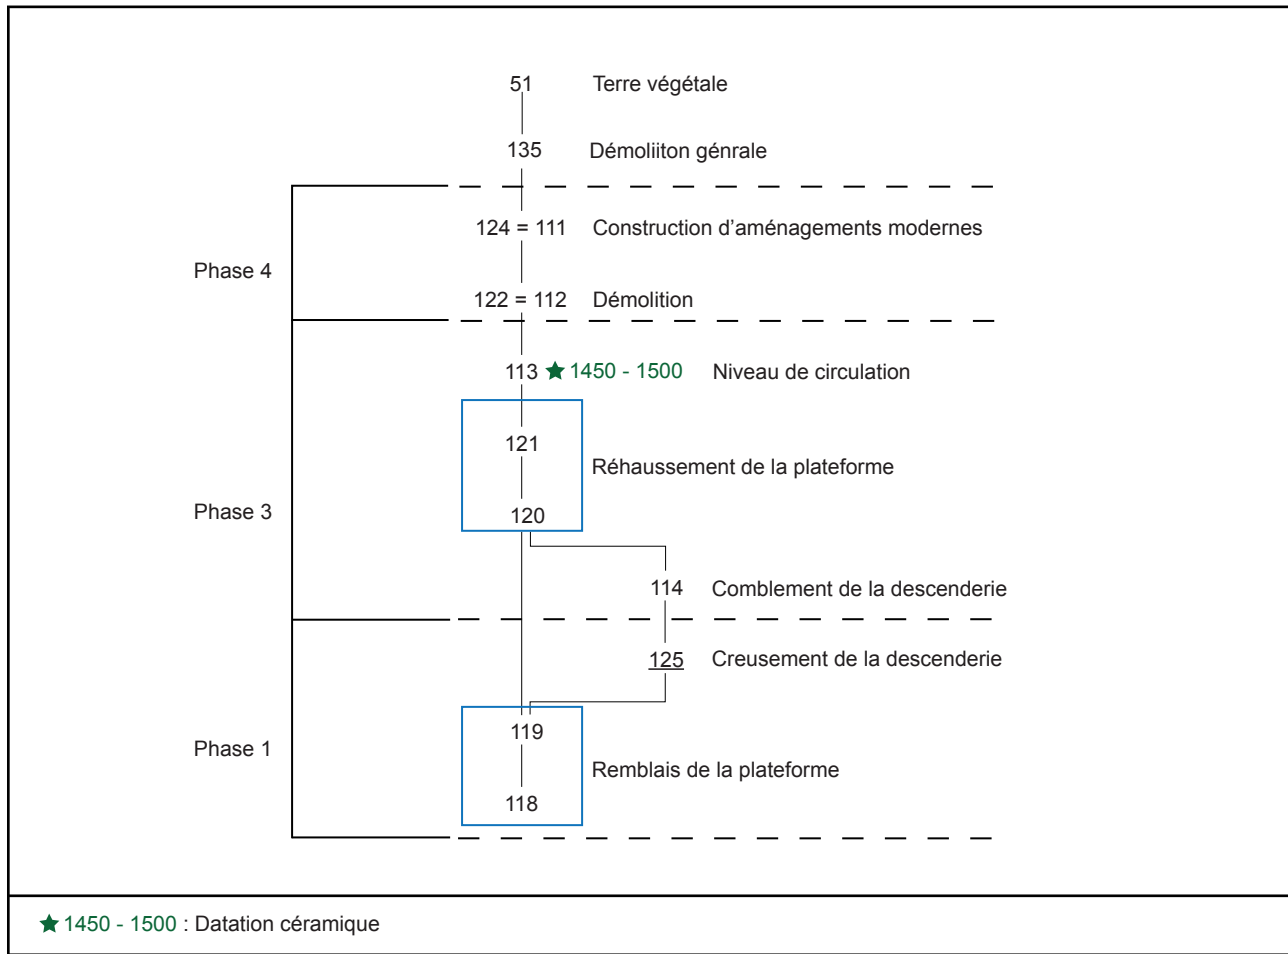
51 Terre végétale

135 Démoliiton génrale

Phase 4

124 = 111 Construction d'aménagements modernes

122 = 112 Démolition

113 ★ 1450 - 1500 Niveau de circulation

121

Réhaussement de la plateforme

Phase 3

120

114 Comblement de la descenderie

125 Creusement de la descenderie

Phase 1

119

Remblais de la plateforme

118

★ 1450 - 1500 : Datation céramique